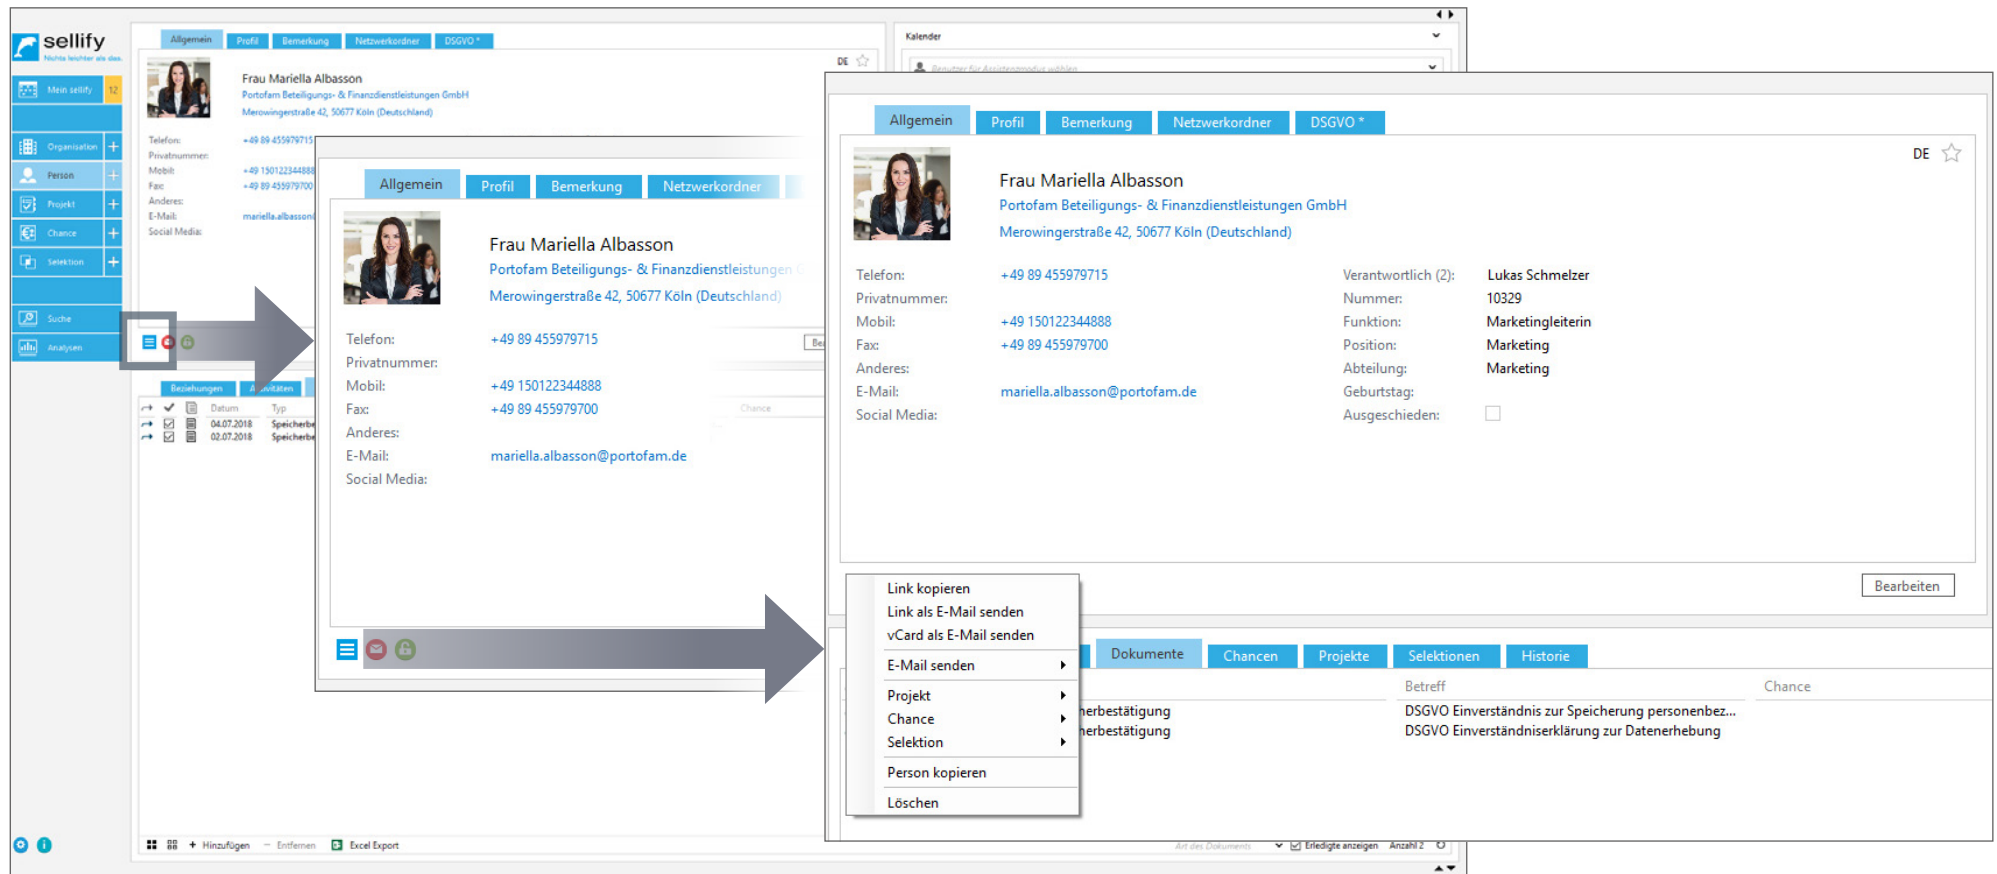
sellify
Nichts leichter als das.

Mein sellify 12
Organisation
Person
Projekt
Chance
Selektion
Suche
Analysen

Allgemein Profil Bemerkung Netzwerkordner DSGVO *

Frau Mariella Albasson
Portofam Beteiligungs- & Finanzdienstleistungen GmbH
Merowingerstraße 42, 50677 Köln (Deutschland)

Telefon: +49 89 455979715
Privatnummer:
Mobil: +49 150122344888
Fax: +49 89 455979700
Anderes:
E-Mail: mariella.albasson@
Social Media:

Beziehungen Aktivitäten
Datum Typ
04.07.2018 Speicherbe
02.07.2018 Speicherbe

Hinzufügen Entfernen Excel Export

Kalender
Benutzer für Assistenzmodus wählen

Allgemein Profil Bemerkung Netzwerkordner

Frau Mariella Albasson
Portofam Beteiligungs- & Finanzdienstleistungen
Merowingerstraße 42, 50677 Köln (Deutschland)

Telefon: +49 89 455979715
Privatnummer:
Mobil: +49 150122344888
Fax: +49 89 455979700
Anderes:
E-Mail: mariella.albasson@portofam.de
Social Media:

Allgemein Profil Bemerkung Netzwerkordner DSGVO *

DE

Frau Mariella Albasson
Portofam Beteiligungs- & Finanzdienstleistungen GmbH
Merowingerstraße 42, 50677 Köln (Deutschland)

Telefon: +49 89 455979715
Privatnummer:
Mobil: +49 150122344888
Fax: +49 89 455979700
Anderes:
E-Mail: mariella.albasson@portofam.de
Social Media:

Verantwortlich (2): Lukas Schmelzer
Nummer: 10329
Funktion: Marketingleiterin
Position: Marketing
Abteilung: Marketing
Geburtstag:
Ausgeschieden:

Bearbeiten

Link kopieren
Link als E-Mail senden
vCard als E-Mail senden
E-Mail senden
Projekt
Chance
Selektion
Person kopieren
Löschen

Dokumente Chancen Projekte Selektionen Historie
Betreff Chance
erbestätigung DSGVO Einverständnis zur Speicherung personenbez...
erbestätigung DSGVO Einverständniserklärung zur Datenerhebung

Art des Dokuments Erledigte anzeigen Anzahl 2